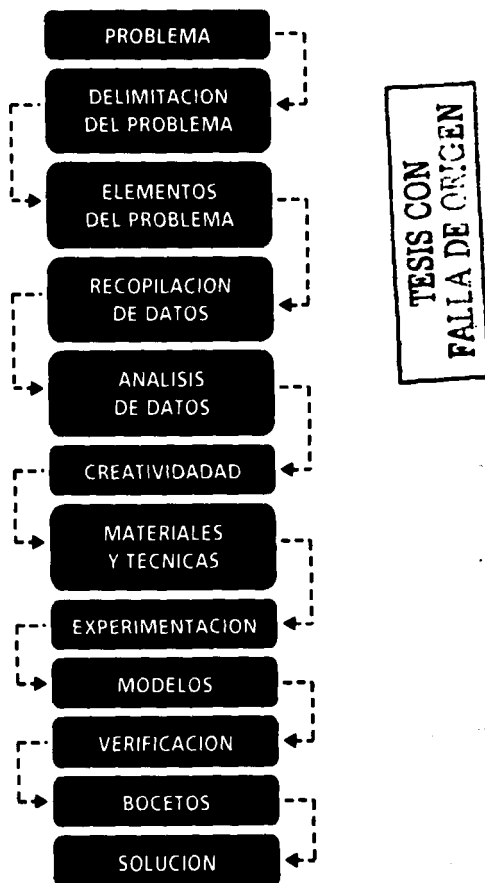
PROBLEMA

DELIMITACION DEL PROBLEMA

ELEMENTOS DEL PROBLEMA

RECOPILACION DE DATOS

ANALISIS DE DATOS

CREATIVIDADAD

MATERIALES Y TECNICAS

EXPERIMENTACION

MODELOS

VERIFICACION

BOCETOS

SOLUCION

TESIS CON
FALLA DE ORIGEN